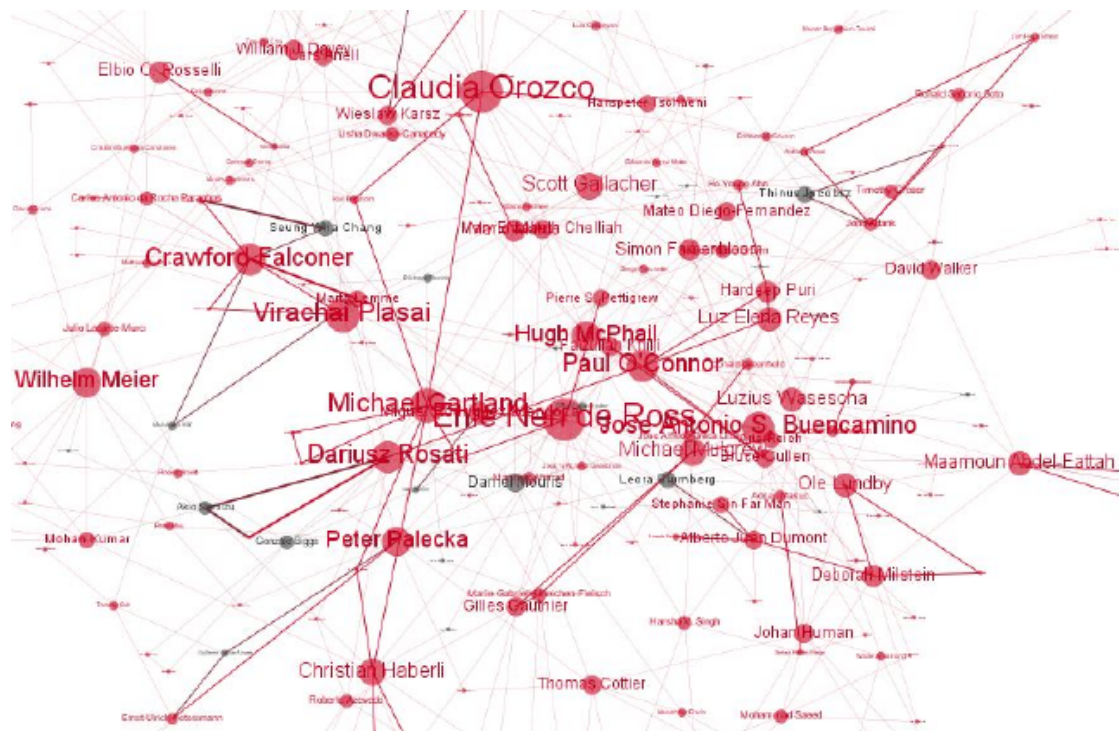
William J. Davey
Lars Anell
Elbio O. Rosselli
Claudia Orozco
Wieslaw Karsz
Hanspeter Tschaeni
Scott Gallacher
Thinus Jacobsz
Mateo Diego-Fernandez
Seung Wha Chang
Crawford Falconer
Mary E. Whitta Chelliah
Simon Farbenbloom
David Walker
Virachai Plasai
Pierre S. Pettigrew
Hardeep Puri
Hugh McPhail
Luz Elena Reyes
Paul O'Connor
Wilhelm Meier
Michael Cartland
Ellie Nerr de Ross
Luzius Wasescha
José Antonio S. Buencamino
Dariusz Rosati
Michael Mulgrew
Bruce Cullen
Maamoun Abdel-Fattah
Daniel Moulis
Leora Blumberg
Ole Lundby
Stephanie Sin Far Man
Mohan Kumar
Alberto Juan Dumont
Peter Palecka
Deborah Milstein
Gilles Gauthier
Harsha V. Singh
Johann Human
Christian Haberli
Thomas Cottier
Mohammad Saeed
Ernst-Ulrich Petersmann